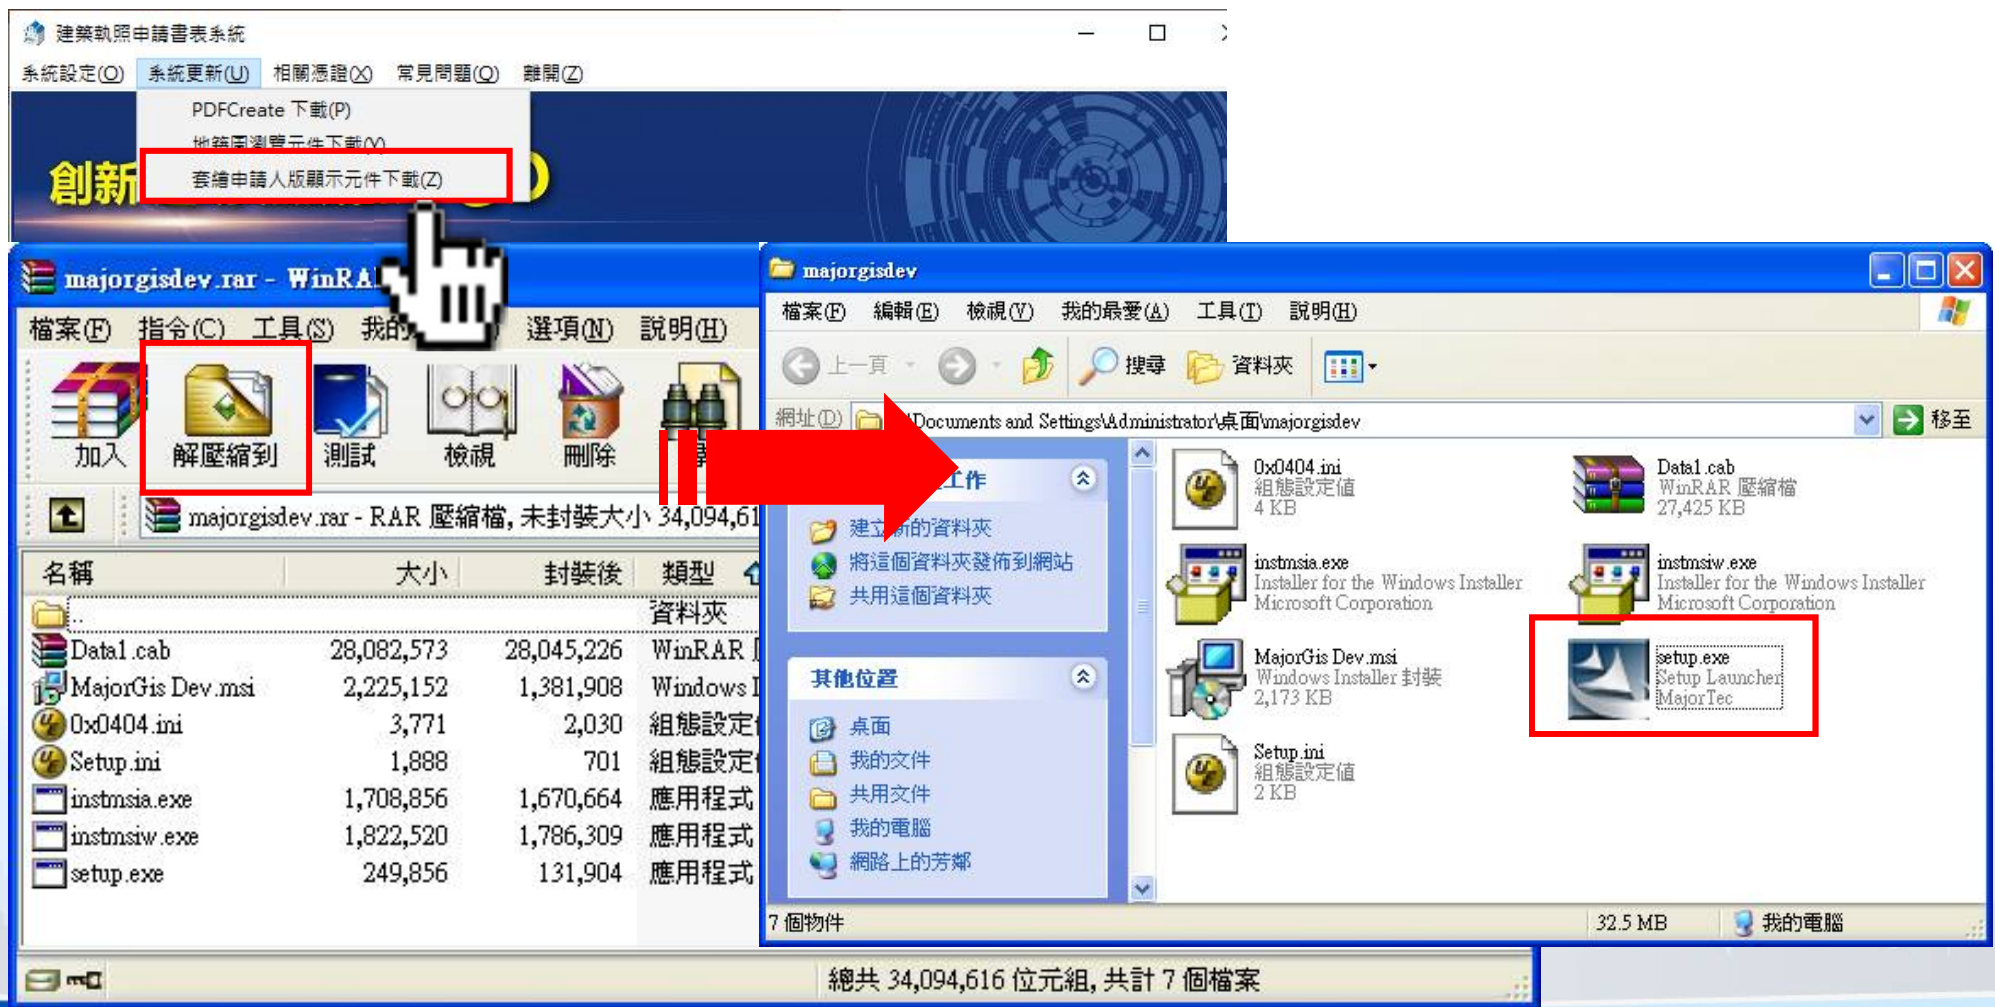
建築執照申請書表系統

系統設定(O) 系統更新(U) 相關憑證(X) 常見問題(Q) 離開(Z)

PDFCreate 下載(P)
地籍圖瀏覽元件下載(V)
套繪申請人版顯示元件下載(Z)

創新

majorgisdev.rar - WinRAR

檔案(F) 指令(C) 工具(S) 我的 選項(N) 說明(H)

加入 解壓縮到 測試 檢視 刪除

majorgisdev.rar - RAR 壓縮檔, 未封裝大小 34,094,61

| 名稱 | 大小 | 封裝後 | 類型 |
|---|---|---|---|
| .. | | | 資料夾 |
| Data1.cab | 28,082,573 | 28,045,226 | WinRAR |
| MajorGis Dev.msi | 2,225,152 | 1,381,908 | Windows |
| 0x0404.ini | 3,771 | 2,030 | 組態設定 |
| Setup.ini | 1,888 | 701 | 組態設定 |
| instmsia.exe | 1,708,856 | 1,670,664 | 應用程式 |
| instmsiw.exe | 1,822,520 | 1,786,309 | 應用程式 |
| setup.exe | 249,856 | 131,904 | 應用程式 |

總共 34,094,616 位元組, 共計 7 個檔案

majorgisdev

檔案(F) 編輯(E) 檢視(V) 我的最愛(A) 工具(T) 說明(H)

上一頁 搜尋 資料夾

網址(D) \Documents and Settings\Administrator\桌面\majorgisdev 移至

工作
建立新的資料夾
將這個資料夾發佈到網站
共用這個資料夾

其他位置
桌面
我的文件
共用文件
我的電腦
網路上的芳鄰

0x0404.ini
組態設定值
4 KB

Data1.cab
WinRAR 壓縮檔
27,425 KB

instmsia.exe
Installer for the Windows Installer
Microsoft Corporation

instmsiw.exe
Installer for the Windows Installer
Microsoft Corporation

MajorGis Dev.msi
Windows Installer 封裝
2,173 KB

setup.exe
Setup Launcher
MajorTec

Setup.ini
組態設定值
2 KB

7 個物件 32.5 MB 我的電腦